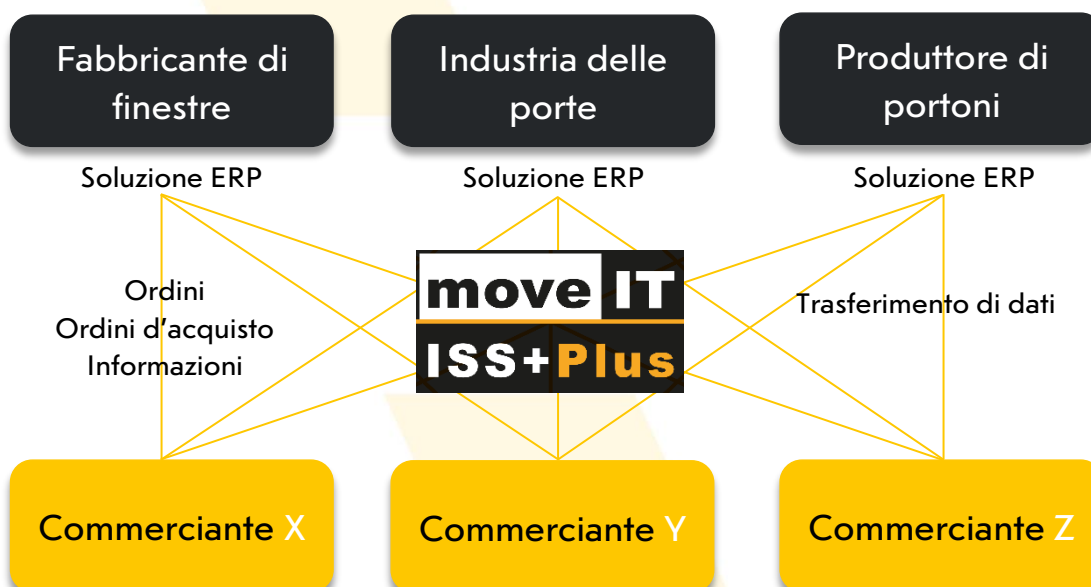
Fabbricante di finestre

Industria delle porte

Produttore di portoni

Soluzione ERP

Soluzione ERP

Soluzione ERP

Ordini
Ordini d'acquisto
Informazioni

move IT
ISS+Plus

Trasferimento di dati

Commerciante X

Commerciante Y

Commerciante Z